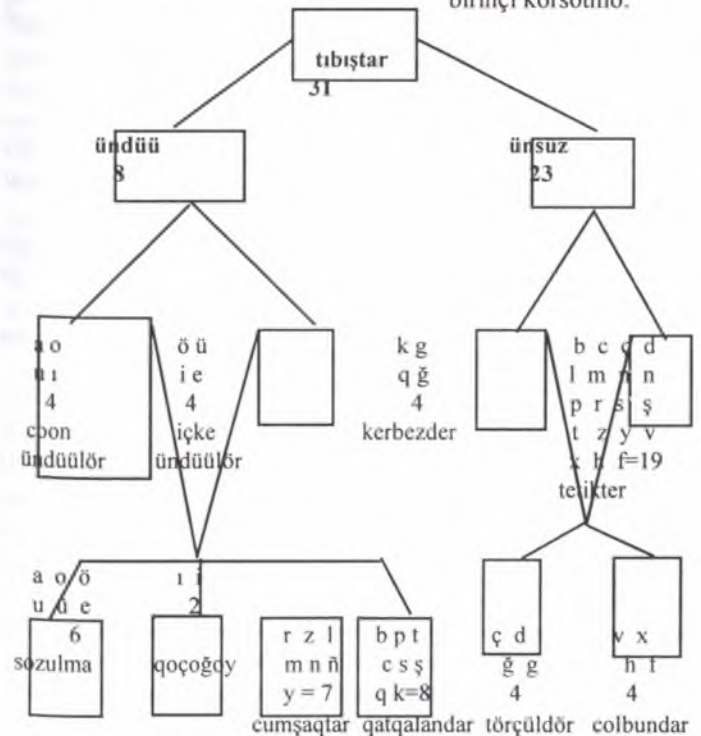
birinçi korsotuu.

tıbıştar
31

ündüü
8

ünsuz
23

a o
u ı
4
cοon
ündüülör

ö ü
i e
4
içke
ündüülör

k g
q ğ
4
kerbezder

b c ç d
l m ŋ n
p r s ş
t z y v
x h f=19
tetikter

a o ö
u ü e
6
sozulma

ı i
2
qoçoğoy

r z l
m n ñ
y = 7
cumşaqtar

b p t
c s ş
q k=8
qatqalandar

ç d
ğ g
4
törçüldör

v x
h f
4
colbundar